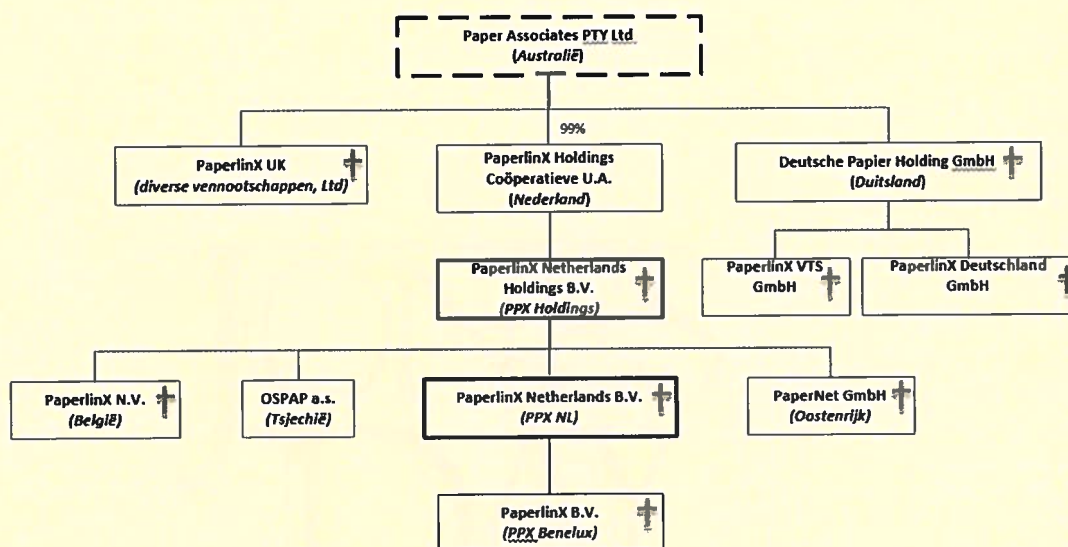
Paper Associates PTY Ltd
(Australië)

99%

PaperlinX UK †
(diverse vennootschappen, Ltd)

PaperlinX Holdings Coöperatieve U.A.
(Nederland)

Deutsche Papier Holding GmbH †
(Duitsland)

PaperlinX Netherlands Holdings B.V. †
(PPX Holdings)

PaperlinX VTS GmbH †

PaperlinX Deutschland GmbH †

PaperlinX N.V. †
(België)

OSPAP a.s.
(Tsjechië)

PaperlinX Netherlands B.V. †
(PPX NL)

PaperNet GmbH †
(Oostenrijk)

PaperlinX B.V. †
(PPX Benelux)